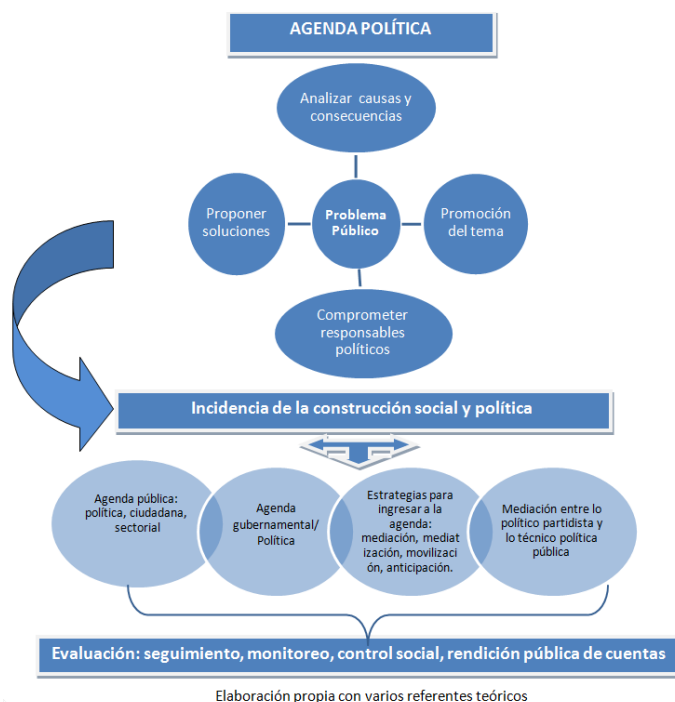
AGENDA POLÍTICA

Analizar causas y consecuencias

Proponer soluciones

Problema Público

Promoción del tema

Comprometer responsables políticos

Incidencia de la construcción social y política

Agenda pública: política, ciudadana, sectorial

Agenda gubernamental/ Política

Estrategias para ingresar a la agenda: mediación, mediatización, movilización, anticipación.

Mediación entre lo político partidista y lo técnico política pública

Evaluación: seguimiento, monitoreo, control social, rendición pública de cuentas

Elaboración propia con varios referentes teóricos